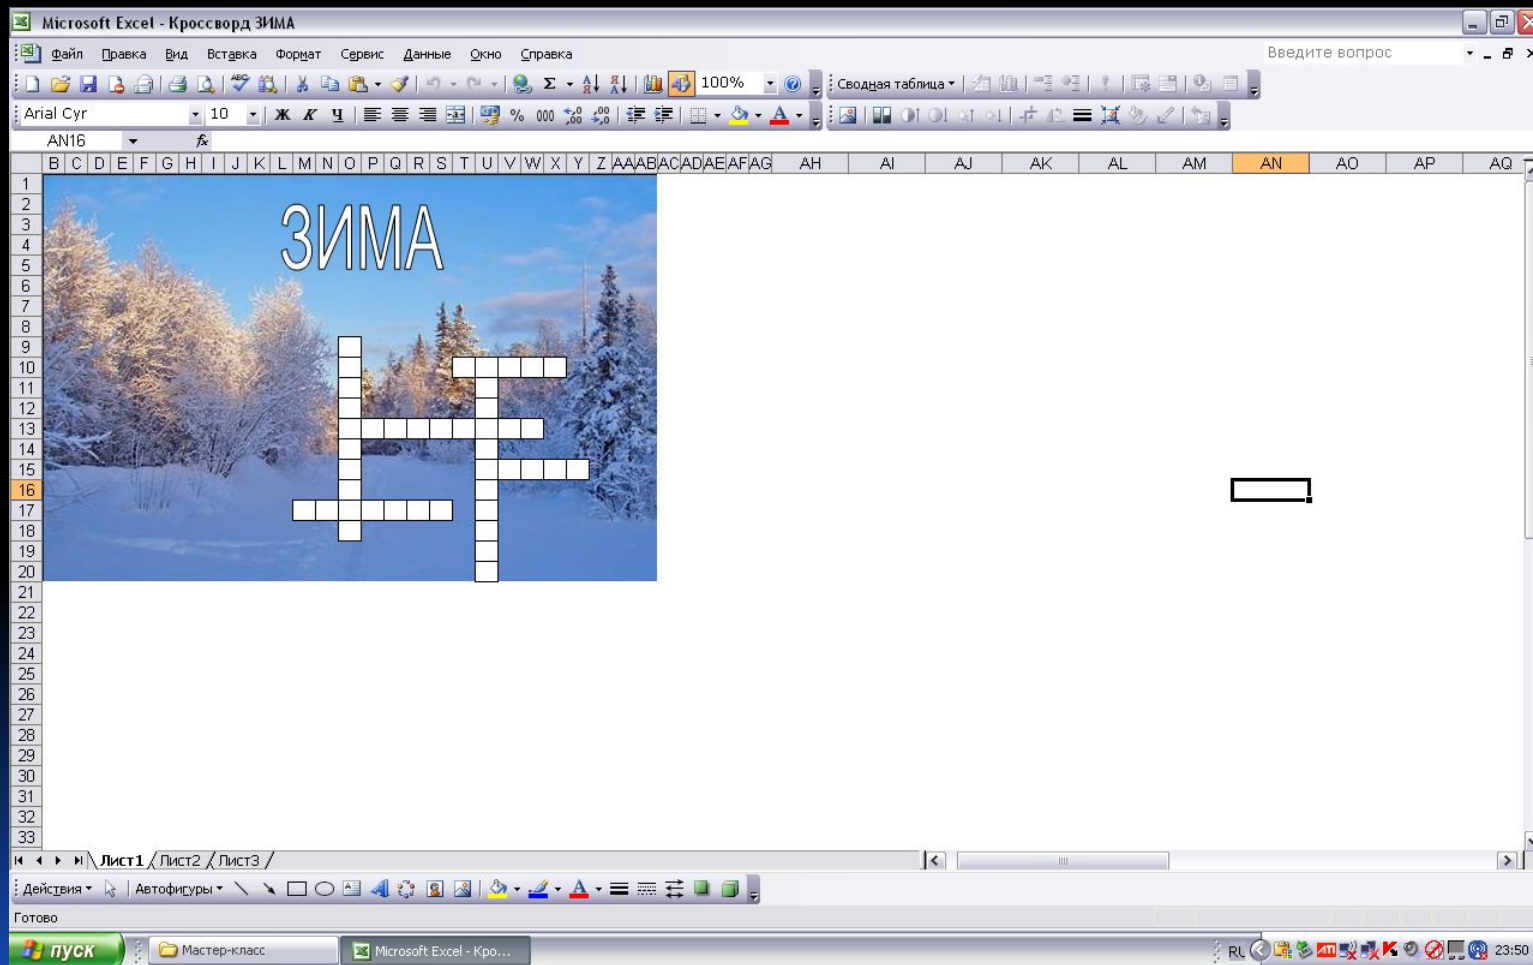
Microsoft Excel - Кроссворд ЗИМА

Файл Правка Вид Вставка Формат Сервис Данные Окно Справка

Введите вопрос

100%

Сводная таблица

Arial Cyr 10

AN16 fx

B C D E F G H I J K L M N O P Q R S T U V W X Y Z AA AB AC AD AE AF AG AH AI AJ AK AL AM AN AO AP AQ

1 2 3 4 5 6 7 8 9 10 11 12 13 14 15 16 17 18 19 20 21 22 23 24 25 26 27 28 29 30 31 32 33

ЗИМА

Лист1 Лист2 Лист3

Действия Автофигуры

Готово

пуск Мастер-класс Microsoft Excel - Кро...

RL 23:50